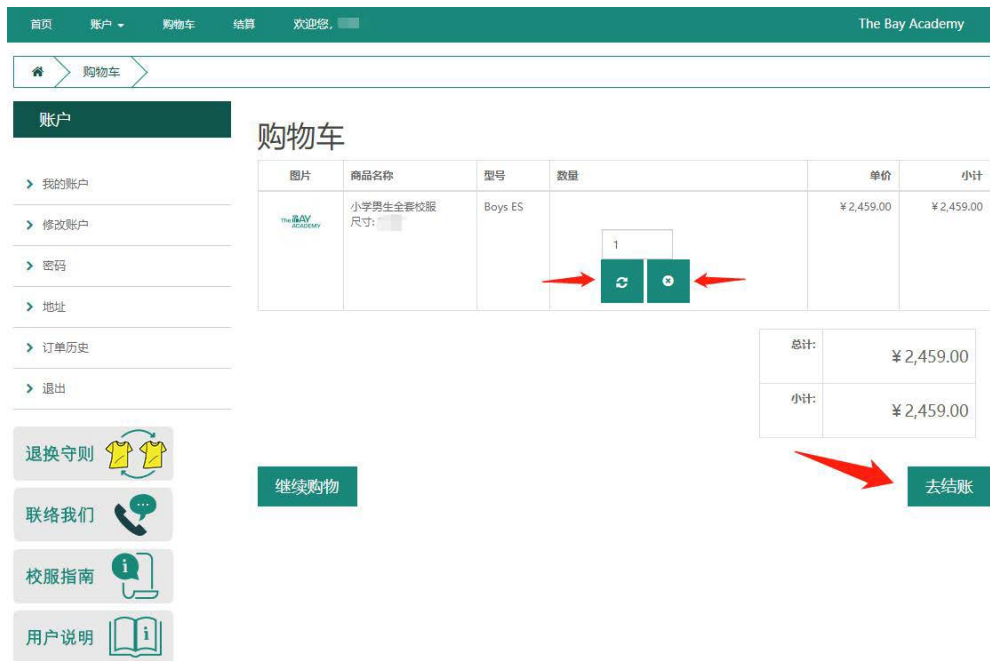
首页 账户 购物车 结算 欢迎您, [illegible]

The Bay Academy

购物车

账户

我的账户
修改账户
密码
地址
订单历史
退出

退换守则
联络我们
校服指南
用户说明

购物车

| 图片 | 商品名称 | 型号 | 数量 | 单价 | 小计 |
|---|---|---|---|---|---|
| The BAY ACADEMY | 小学男生全套校服 尺寸: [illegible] | Boys ES | 1 | ¥2,459.00 | ¥2,459.00 |

| 总计: | ¥2,459.00 |
|---|---|
| 小计: | ¥2,459.00 |

继续购物

去结账